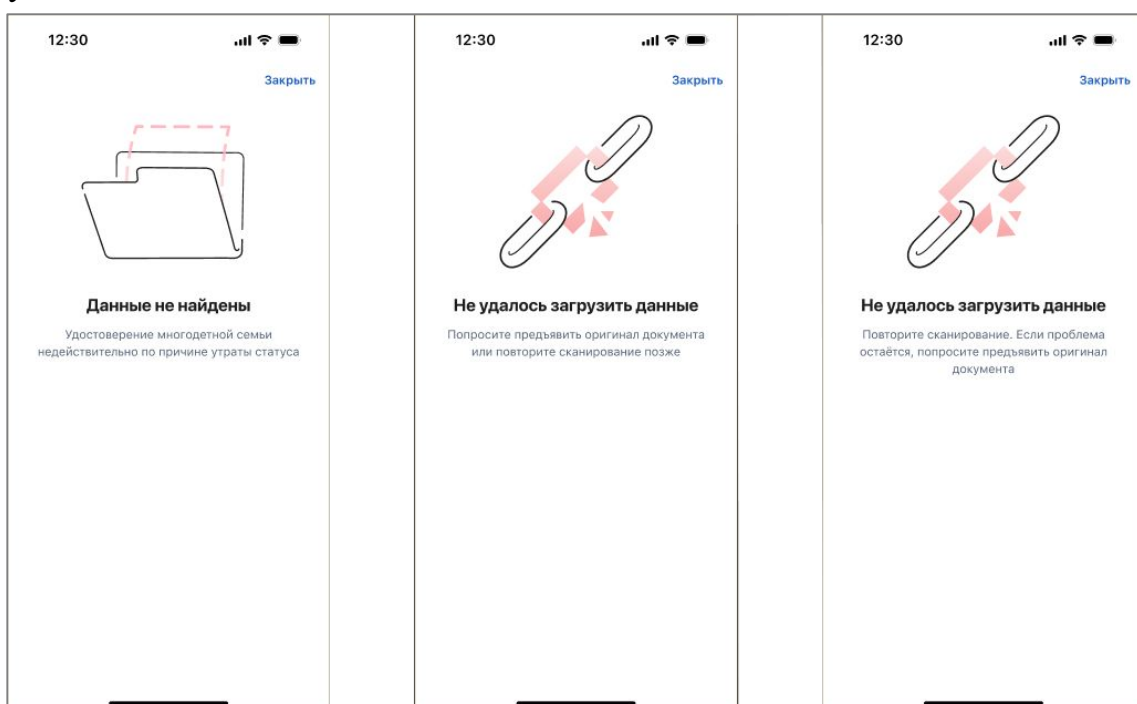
12:30

Закрыть

Данные не найдены

Удостоверение многодетной семьи недействительно по причине утраты статуса

12:30

Закрыть

Не удалось загрузить данные

Попросите предъявить оригинал документа или повторите сканирование позже

12:30

Закрыть

Не удалось загрузить данные

Повторите сканирование. Если проблема остаётся, попросите предъявить оригинал документа